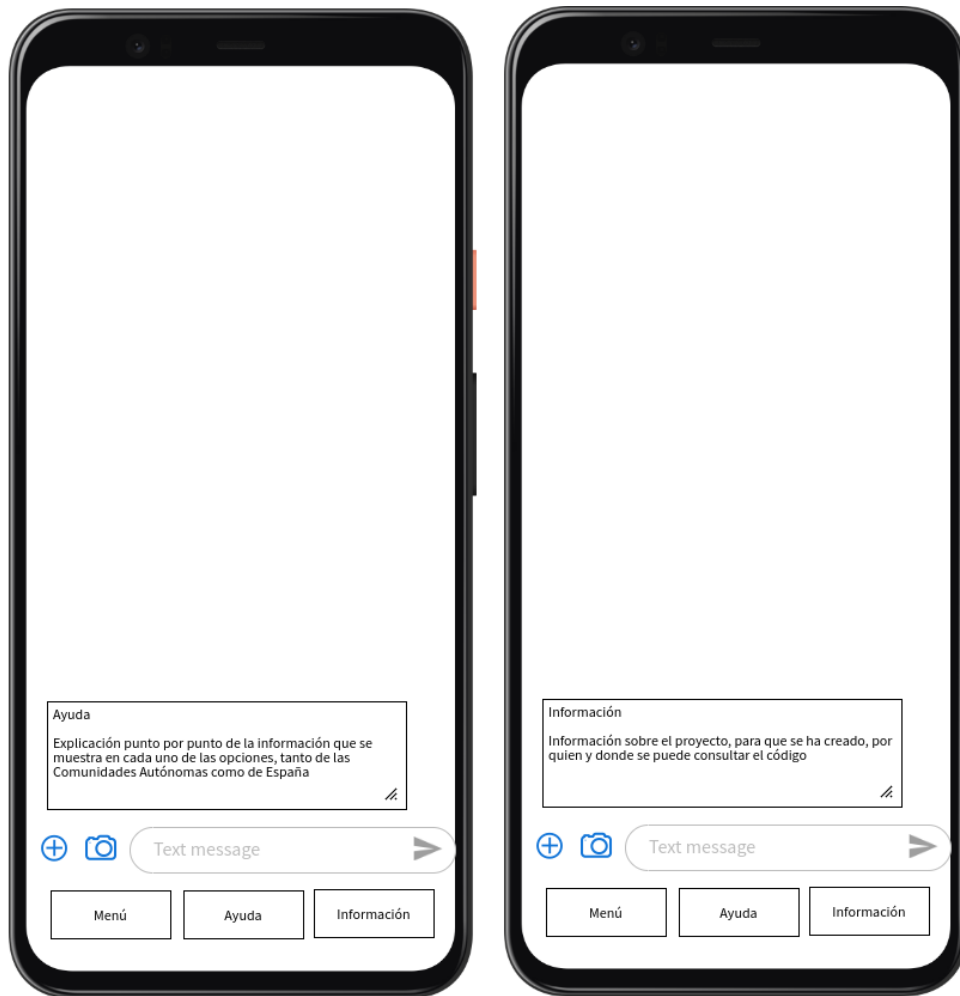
Ayuda

Explicación punto por punto de la información que se muestra en cada uno de las opciones, tanto de las Comunidades Autónomas como de España

Text message

Menú

Ayuda

Información

Información

Información sobre el proyecto, para que se ha creado, por quien y donde se puede consultar el código

Text message

Menú

Ayuda

Información